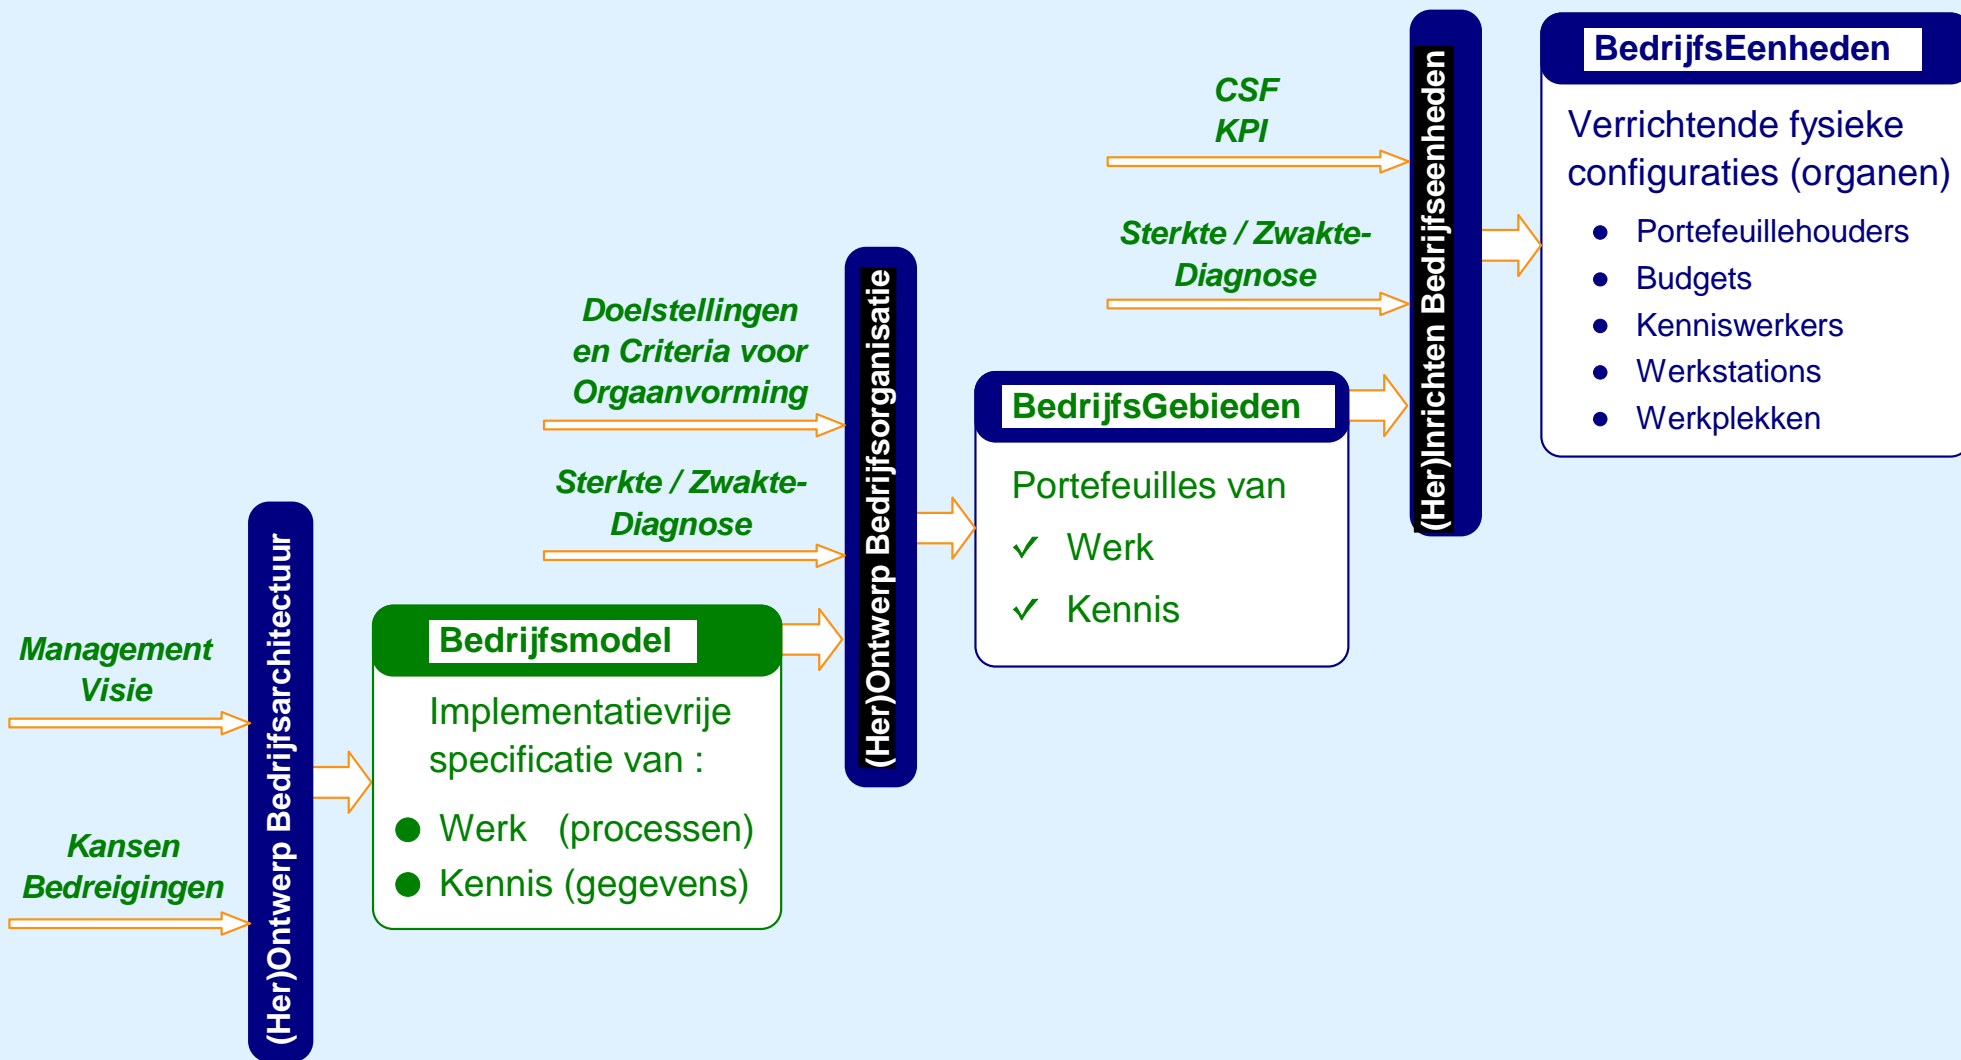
Management
Visie

Kansen
Bedreigingen

(Her)Ontwerp Bedrijfsarchitectuur

Bedrijfsmodel

Implementatievrije specificatie van :

- Werk (processen)
- Kennis (gegevens)

Doelstellingen en Criteria voor Orgaanvorming

Sterkte / Zwakte-Diagnose

(Her)Ontwerp Bedrijfsorganisatie

BedrijfsGebieden

Portefeuilles van

✓ Werk

✓ Kennis

CSF
KPI

Sterkte / Zwakte-Diagnose

(Her)Inrichten Bedrijfseenheden

BedrijfsEenheden

Verrichtende fysieke configuraties (organen)

- Portefeuillehouders
- Budgets
- Kenniswerkers
- Werkstations
- Werkplekken